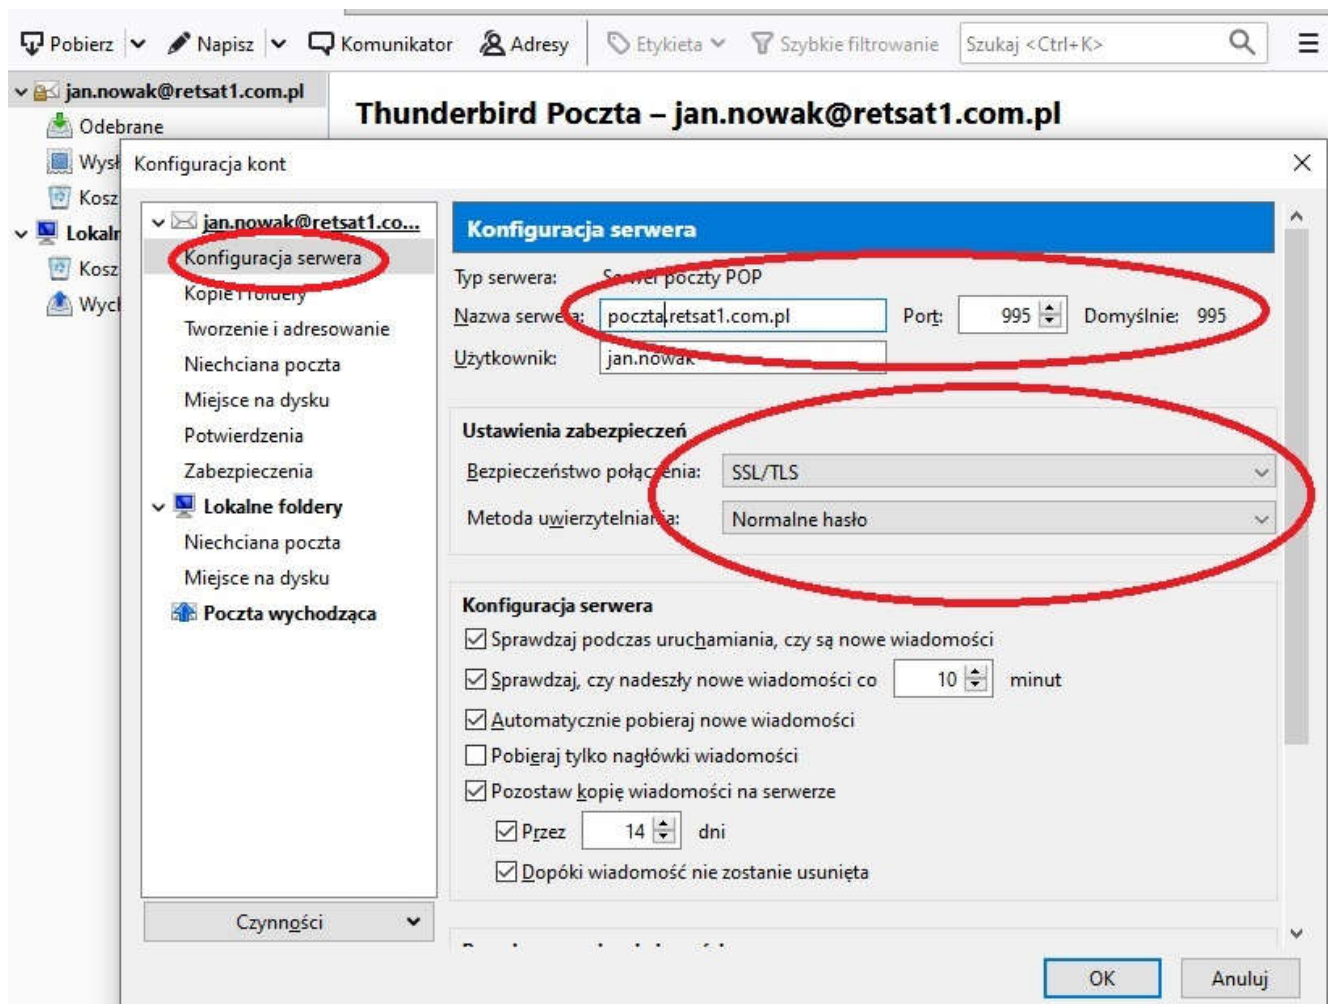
Pobierz Napisz Komunikator Adresy Etykieta Szybkie filtrowanie Szukaj <Ctrl+K>

jan.nowak@retsat1.com.pl
Odebrane
Wysł
Kosz
Lokaln
Kosz
Wych

Thunderbird Poczta – jan.nowak@retsat1.com.pl

Konfiguracja kont

jan.nowak@retsat1.co...
Konfiguracja serwera
Kopie i foldery
Tworzenie i adresowanie
Niechciana poczta
Miejsce na dysku
Potwierdzenia
Zabezpieczenia
Lokalne foldery
Niechciana poczta
Miejsce na dysku
Poczta wychodząca

Czynności

Konfiguracja serwera

Typ serwera: Serwer poczty POP
Nazwa serwera: poczta.retsat1.com.pl Port: 995 Domyślnie: 995
Użytkownik: jan.nowak

Ustawienia zabezpieczeń
Bezpieczeństwo połączenia: SSL/TLS
Metoda uwierzytelniania: Normalne hasło

Konfiguracja serwera
Sprawdzaj podczas uruchamiania, czy są nowe wiadomości
Sprawdzaj, czy nadeszły nowe wiadomości co 10 minut
Automatycznie pobieraj nowe wiadomości
Pobieraj tylko nagłówki wiadomości
Pozostaw kopię wiadomości na serwerze
Przez 14 dni
Dopóki wiadomość nie zostanie usunięta

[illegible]

OK Anuluj